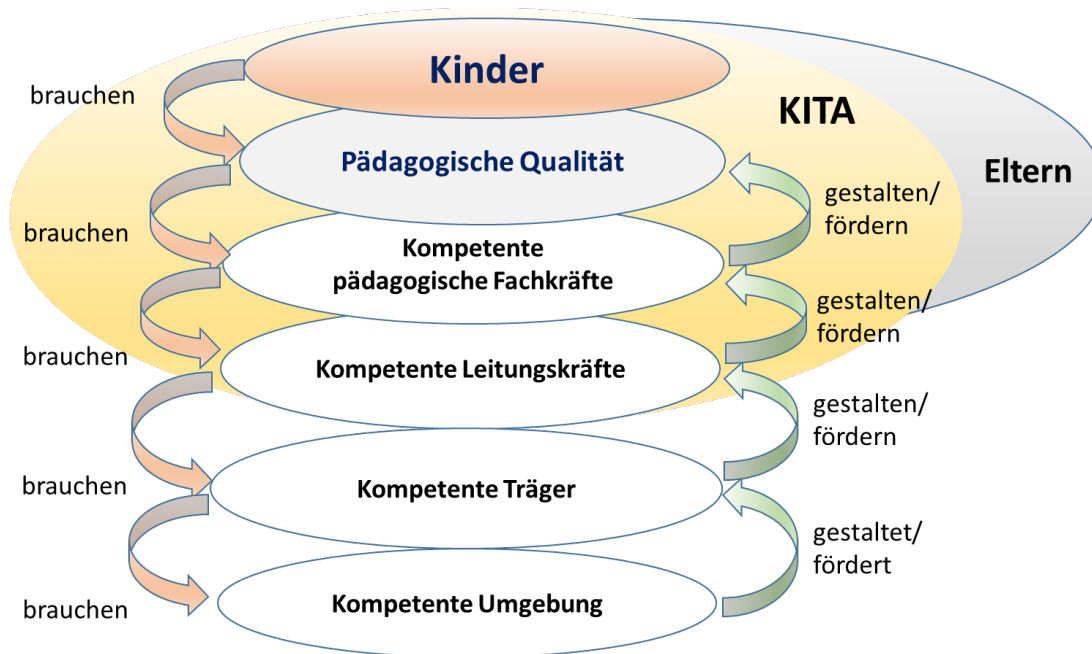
Kinder

KITA

Eltern

brauchen

Pädagogische Qualität

gestalten/ fördern

brauchen

Kompetente pädagogische Fachkräfte

gestalten/ fördern

brauchen

Kompetente Leitungskräfte

gestalten/ fördern

brauchen

Kompetente Träger

gestaltet/ fördert

brauchen

Kompetente Umgebung